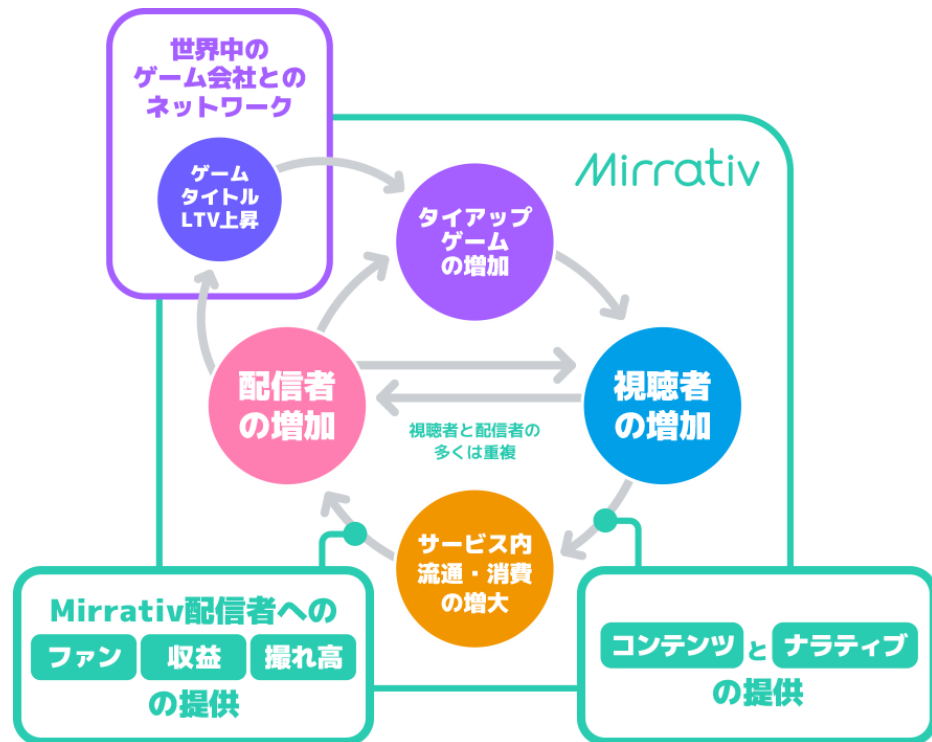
世界中の
ゲーム会社との
ネットワーク

ゲーム
タイトル
LTV上昇

Mirrativ

タイアップ
ゲーム
の増加

配信者
の増加

視聴者
の増加

視聴者と配信者の
多くは重複

サービス内
流通・消費
の増大

Mirrativ配信者への
ファン 収益 撮れ高
の提供

コンテンツ と ナラティブ
の提供